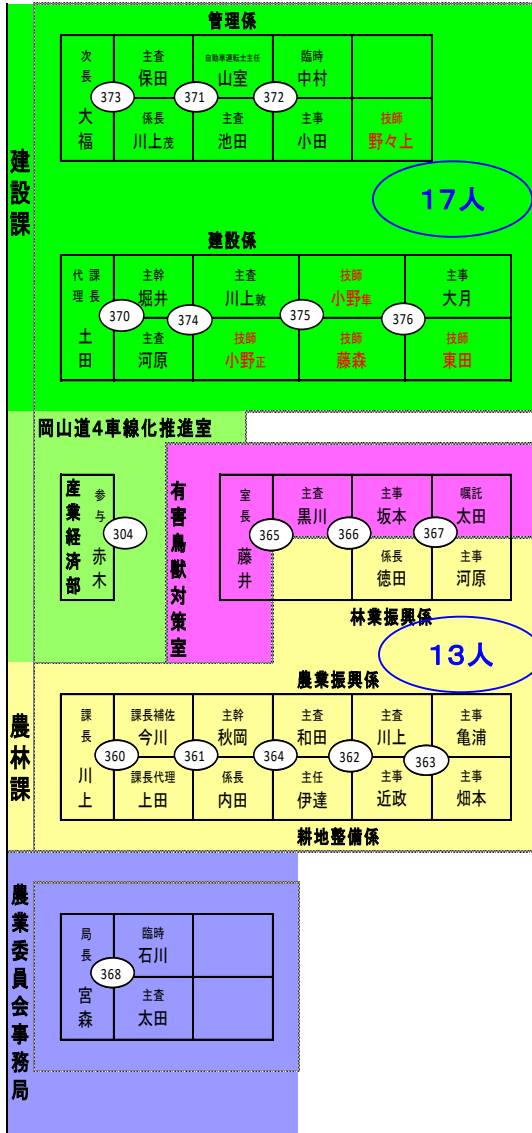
建設課

管理係

| 次長 大福 | 主査 保田 | 自動車運転士主任 山室 | 臨時 中村 | |
|---|---|---|---|---|
| | 係長 川上茂 | 主査 池田 | 主事 小田 | 技師 野々上 |

373 371 372

17人

建設係

| 代理 課長 土田 | 主幹 堀井 | 主査 川上敦 | 技師 小野隼 | 主事 大月 |
|---|---|---|---|---|
| | 主査 河原 | 技師 小野正 | 技師 藤森 | 技師 東田 |

370 374 375 376

岡山道4車線化推進室

産業経済部

参与 赤木

304

有害鳥獣対策室

| 室長 藤井 | 主査 黒川 | 主事 坂本 | 嘱託 太田 |
|---|---|---|---|
| | | 係長 徳田 | 主事 河原 |

365 366 367

林業振興係

13人

農林課

農業振興係

| 課長 川上 | 課長補佐 今川 | 主幹 秋岡 | 主査 和田 | 主査 川上 | 主事 亀浦 |
|---|---|---|---|---|---|
| | 課長代理 上田 | 係長 内田 | 主任 伊達 | 主事 近政 | 主事 畑本 |

360 361 364 362 363

耕地整備係

農業委員会事務局

| 局長 宮森 | 臨時 石川 | |
|---|---|---|
| | 主査 太田 | |

368